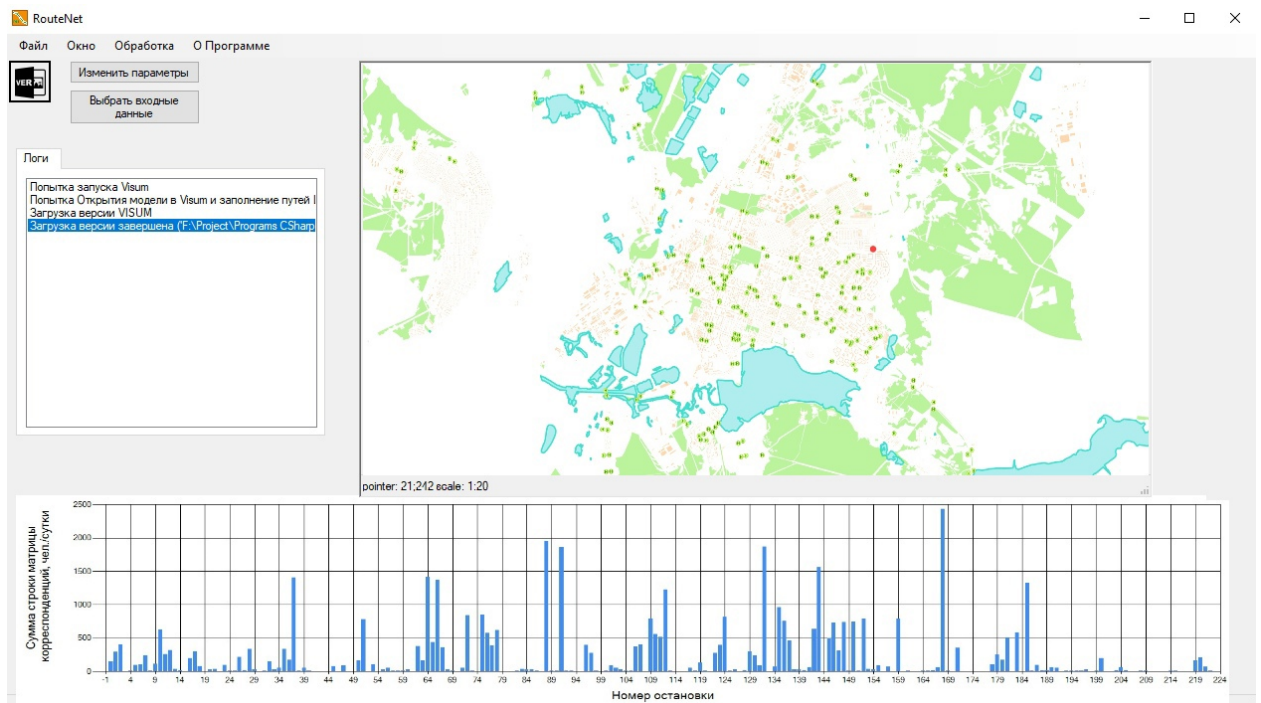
RouteNet

Файл Окно Обработка О Программе

VER

Изменить параметры

Выбрать входные данные

Логи

Попытка запуска Visum
Попытка Открытия модели в Visum и заполнение путей I
Загрузка версии VISUM
Загрузка версии завершена ('F:\Project\Programs CSharp

pointer: 21;242 scale: 1:20

Сумма строки матрицы корреспонденций, чел./сутки

2500
2000
1500
1000
500
0

-1 4 9 14 19 24 29 34 39 44 49 54 59 64 69 74 79 84 89 94 99 104 109 114 119 124 129 134 139 144 149 154 159 164 169 174 179 184 189 194 199 204 209 214 219 224

Номер остановки